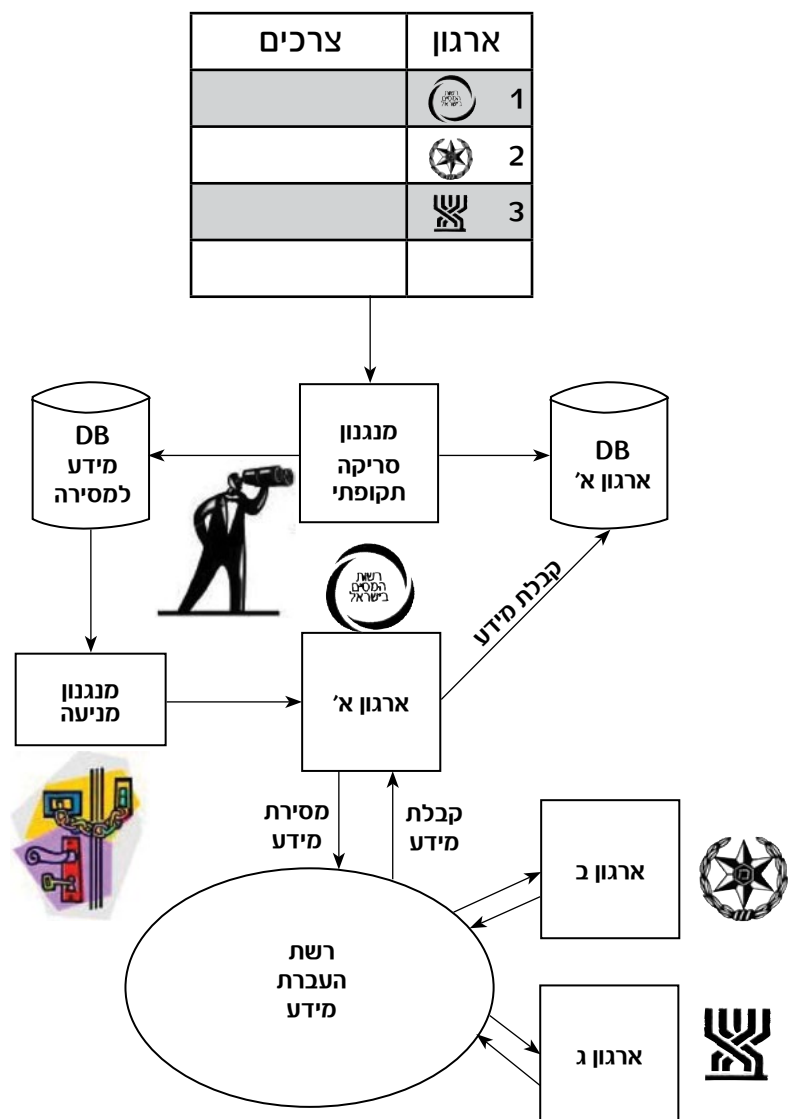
| ארגון | צרכים |
|---|---|
| 1 | |
| 2 | |
| 3 | |
| | |

DB
מידע
למסירה

מנגנון
סריקה
תקופתי

DB
ארגון א׳

רשות המסים בישראל

קבלת מידע

מנגנון
מניעה

ארגון א׳

מסירת
מידע

קבלת
מידע

ארגון ב

רשת
העברת
מידע

ארגון ג